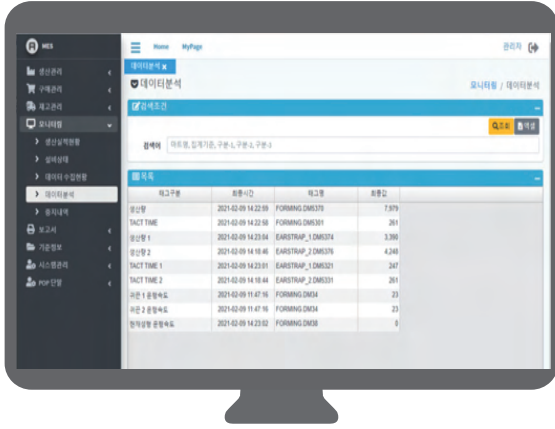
MES

생산관리
구매관리
재고관리
모니터링
생산실적현황
설비상태
데이터 수집현황
데이터분석
중지내역
보고서
기준정보
시스템관리
POP 단말

Home MyPage

관리자

데이터분석 ×

데이터분석

모니터링 / 데이터분석

검색조건

조회 엑셀

검색어 마트명, 집계기준, 구분-L, 구분-2, 구분-3

목록

| 태그구분 | 최종시간 | 태그명 | 최종값 |
|---|---|---|---|
| 생산량 | 2021-02-09 14:22:59 | FORMING.DM5370 | 7,979 |
| TACT TIME | 2021-02-09 14:22:58 | FORMING.DM5301 | 261 |
| 생산량 1 | 2021-02-09 14:23:04 | EARSTRAP_1.DM5374 | 3,390 |
| 생산량 2 | 2021-02-09 14:18:46 | EARSTRAP_2.DM5376 | 4,249 |
| TACT TIME 1 | 2021-02-09 14:23:01 | EARSTRAP_1.DM5321 | 247 |
| TACT TIME 2 | 2021-02-09 14:18:44 | EARSTRAP_2.DM5331 | 261 |
| 이온 1 운행속도 | 2021-02-09 11:47:16 | FORMING.DM34 | 23 |
| 이온 2 운행속도 | 2021-02-09 11:47:16 | FORMING.DM34 | 23 |
| 현재설정 운행속도 | 2021-02-09 14:23:02 | FORMING.DM38 | 0 |